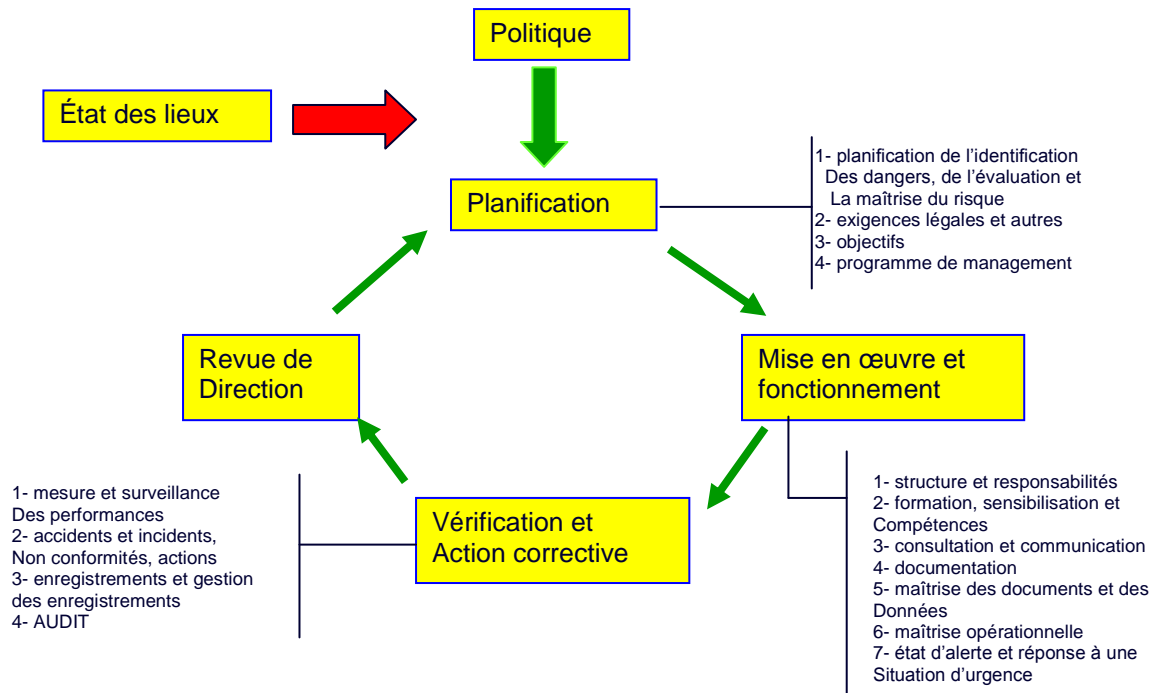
Politique

État des lieux

Planification

1- planification de l'identification Des dangers, de l'évaluation et La maîtrise du risque
2- exigences légales et autres
3- objectifs
4- programme de management

Revue de Direction

Mise en œuvre et fonctionnement

1- mesure et surveillance Des performances
2- accidents et incidents, Non conformités, actions
3- enregistrements et gestion des enregistrements
4- AUDIT

Vérification et Action corrective

1- structure et responsabilités
2- formation, sensibilisation et Compétences
3- consultation et communication
4- documentation
5- maîtrise des documents et des Données
6- maîtrise opérationnelle
7- état d'alerte et réponse à une Situation d'urgence